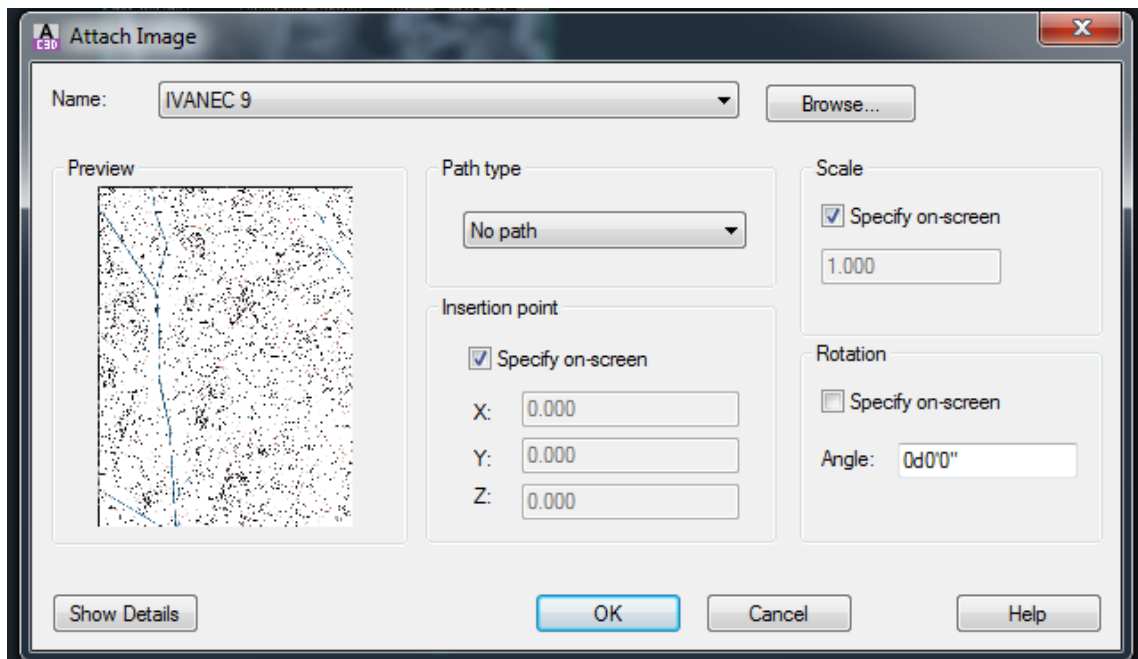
Attach Image

Name: IVANEC 9

Browse...

Preview

Path type

No path

Scale

Specify on-screen

1.000

Insertion point

Specify on-screen

X: 0.000

Y: 0.000

Z: 0.000

Rotation

Specify on-screen

Angle: 0d0'0"

Show Details

OK

Cancel

Help